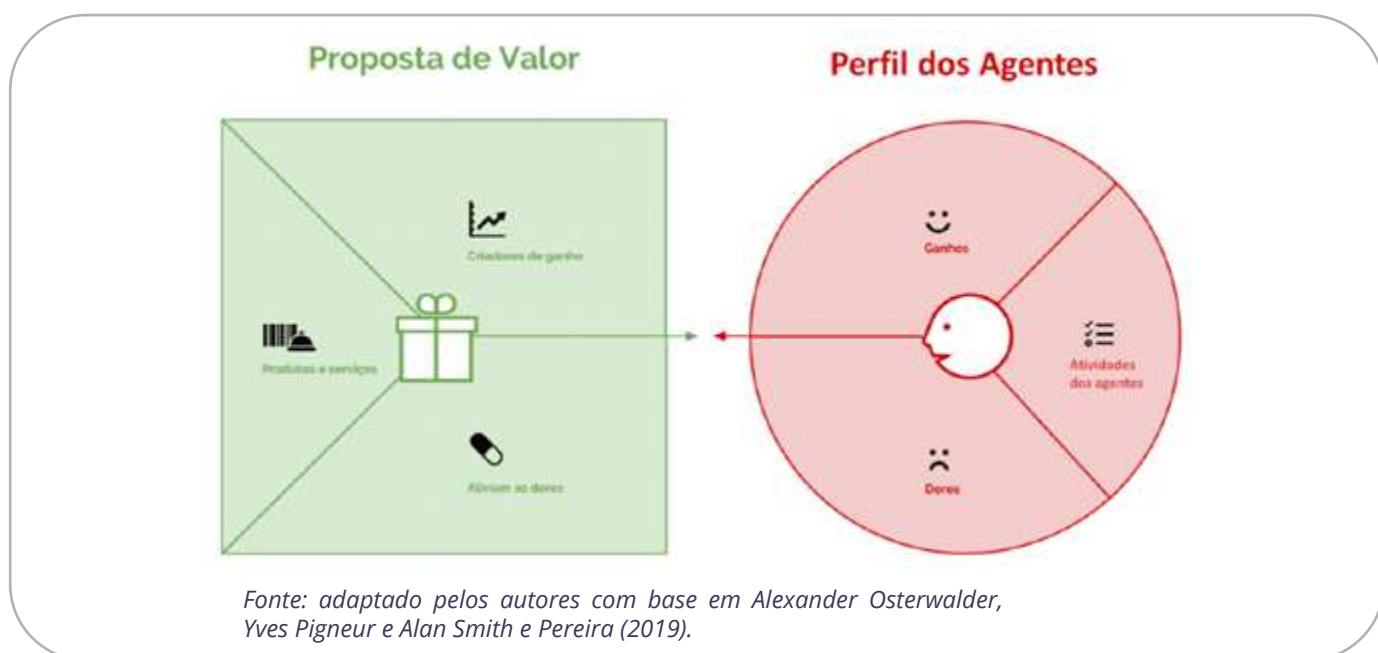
Proposta de Valor

Perfil dos Agentes

Criadores de ganho

Produtos e serviços

Aliviam as dores

Ganhos

Atividades dos agentes

Dores

Fonte: adaptado pelos autores com base em Alexander Osterwalder, Yves Pigneur e Alan Smith e Pereira (2019).